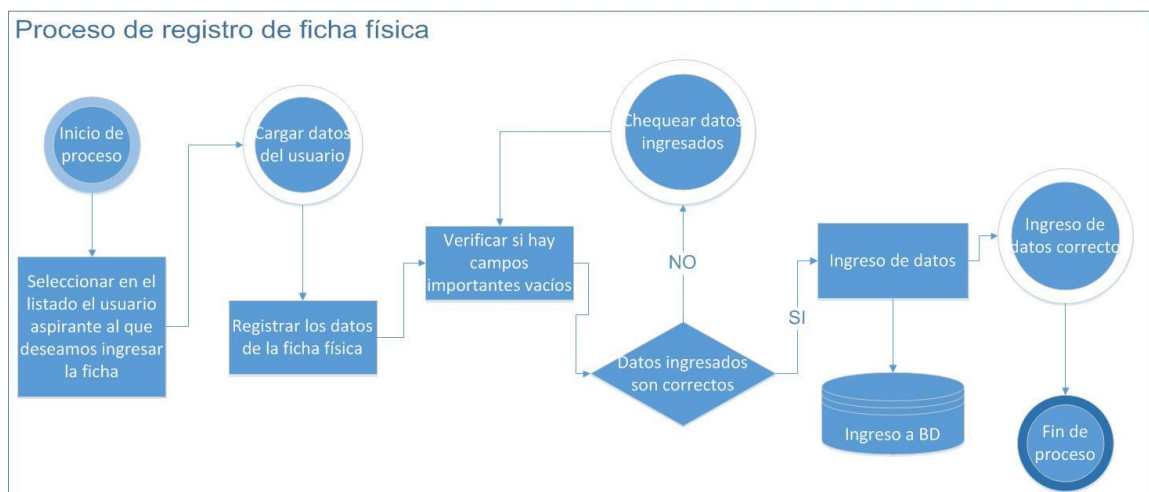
Proceso de registro de ficha física

Inicio de proceso

Seleccionar en el listado el usuario aspirante al que deseamos ingresar la ficha

Cargar datos del usuario

Registrar los datos de la ficha física

Verificar si hay campos importantes vacíos

Chequear datos ingresados

NO

Datos ingresados son correctos

SI

Ingreso de datos

Ingreso a BD

Ingreso de datos correcto

Fin de proceso